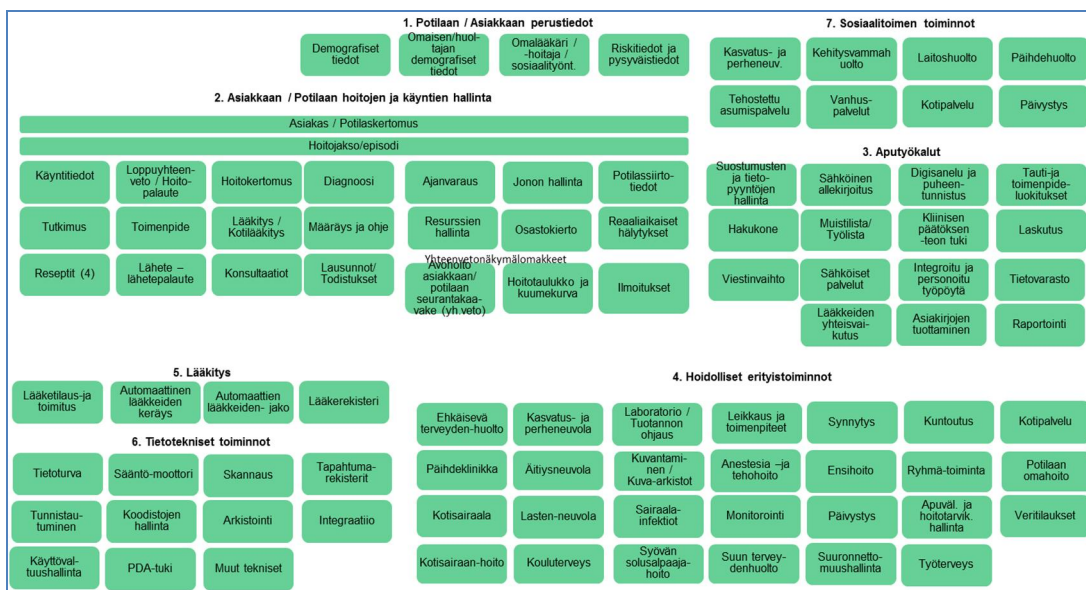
1. Potilaan / Asiakkaan perustiedot

Demografiset tiedot

Omaisen/huoltajan demografiset tiedot

Omalääkäri / -hoitaja / sosiaalityönt.

Riskitiedot ja pysyväistiedot

2. Asiakkaan / Potilaan hoitojen ja käyntien hallinta

Asiakas / Potilaskertomus

Hoitojakso/episodi

Käyntitiedot

Loppuyhteenveto / Hoitopalaute

Hoitokertomus

Diagnoosi

Ajanvaraus

Jonon hallinta

Potilassiirtotiedot

Tutkimus

Toimenpide

Lääkitys / Kotilääkitys

Määräys ja ohje

Resurssien hallinta

Osastokierto

Reaaliaikaiset hälytykset

Reseptit (4)

Lähete – lähetepalaute

Konsultaatiot

Lausunnot/ Todistukset

Yhteenvetonäkymälomakkeet

Avohoito asiakkaan/ potilaan seurantakaavake (yh.veto)

Hoitotaulukko ja kuumekurva

Ilmoitukset

7. Sosiaalitoimen toiminnot

Kasvatus- ja perheneuv.

Kehitysvammahuolto

Laitoshuolto

Päihdehuolto

Tehostettu asumispalvelu

Vanhuspalvelut

Kotipalvelu

Päivystys

3. Aputyökalut

Suostumusten ja tietopyyntöjen hallinta

Sähköinen allekirjoitus

Digisanelu ja puheentunnistus

Tauti-ja toimenpideluokitukset

Hakukone

Muistilista/ Työlista

Kliinisen päätöksen-teon tuki

Laskutus

Viestinvaihto

Sähköiset palvelut

Integroitu ja personoitu työpöytä

Tietovarasto

Lääkkeiden yhteisvaikutus

Asiakirjojen tuottaminen

Raportointi

5. Lääkitys

Lääketilaus-ja toimitus

Automaattinen lääkkeiden keräys

Automaattien lääkkeiden- jako

Lääkerekisteri

6. Tietotekniset toiminnot

Tietoturva

Sääntö-moottori

Skannaus

Tapahtuma-rekisterit

Tunnistautuminen

Koodistojen hallinta

Arkistointi

Integraatiio

Käyttövaltuushallinta

PDA-tuki

Muut tekniset

4. Hoidolliset erityistoiminnot

Ehkäisevä terveyden-huolto

Kasvatus- ja perheneuvola

Laboratorio / Tuotannon ohjaus

Leikkaus ja toimenpiteet

Synnytys

Kuntoutus

Kotipalvelu

Päihdeklinikka

Äitiysneuvola

Kuvantaminen / Kuva-arkistot

Anestesia –ja tehohoito

Ensihoito

Ryhmä-toiminta

Potilaan omahoito

Kotisairaala

Lasten-neuvola

Sairaalainfektiot

Monitorointi

Päivystys

Apuväl. ja hoitotarvik. hallinta

Veritilaukset

Kotisairaan-hoito

Kouluterveys

Syövän solusalpaajahoito

Suun terveydenhuolto

Suuronnettomuushallinta

Työterveys